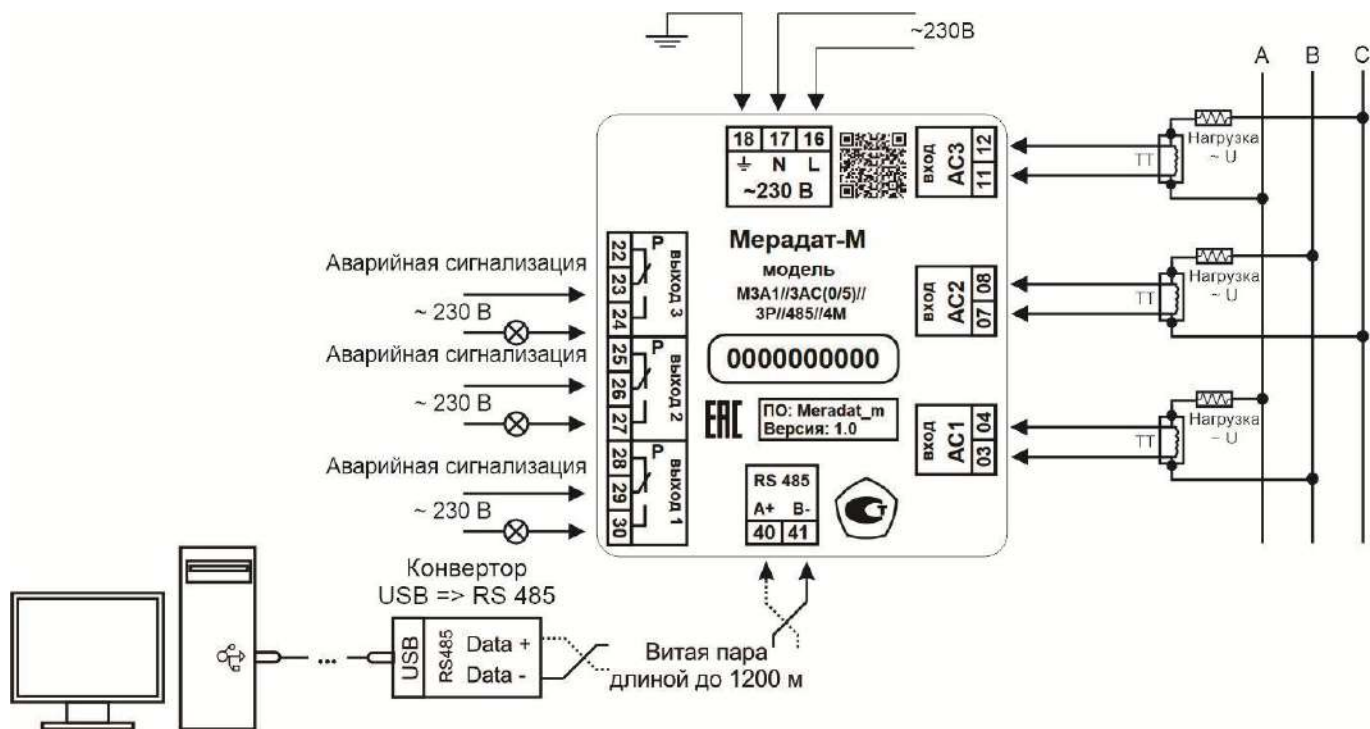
~230В

A B C

18 17 16
⏚ N L
~230 В

вход AC3 11 12

TT Нагрузка ~ U

Мерадат-М
модель
М3А1//3АС(0/5)//3Р//485//4М

0000000000

вход AC2 07 08

TT Нагрузка ~ U

EAC

ПО: Meradat_m
Версия: 1.0

вход AC1 03 04

TT Нагрузка ~ U

RS 485
A+ B-
40 41

Аварийная сигнализация
~ 230 В
22 23 24 Р выход 3

Аварийная сигнализация
~ 230 В
25 26 27 Р выход 2

Аварийная сигнализация
~ 230 В
28 29 30 Р выход 1

Конвертор
USB => RS 485

USB RS485 Data + Data -

Витая пара
длиной до 1200 м